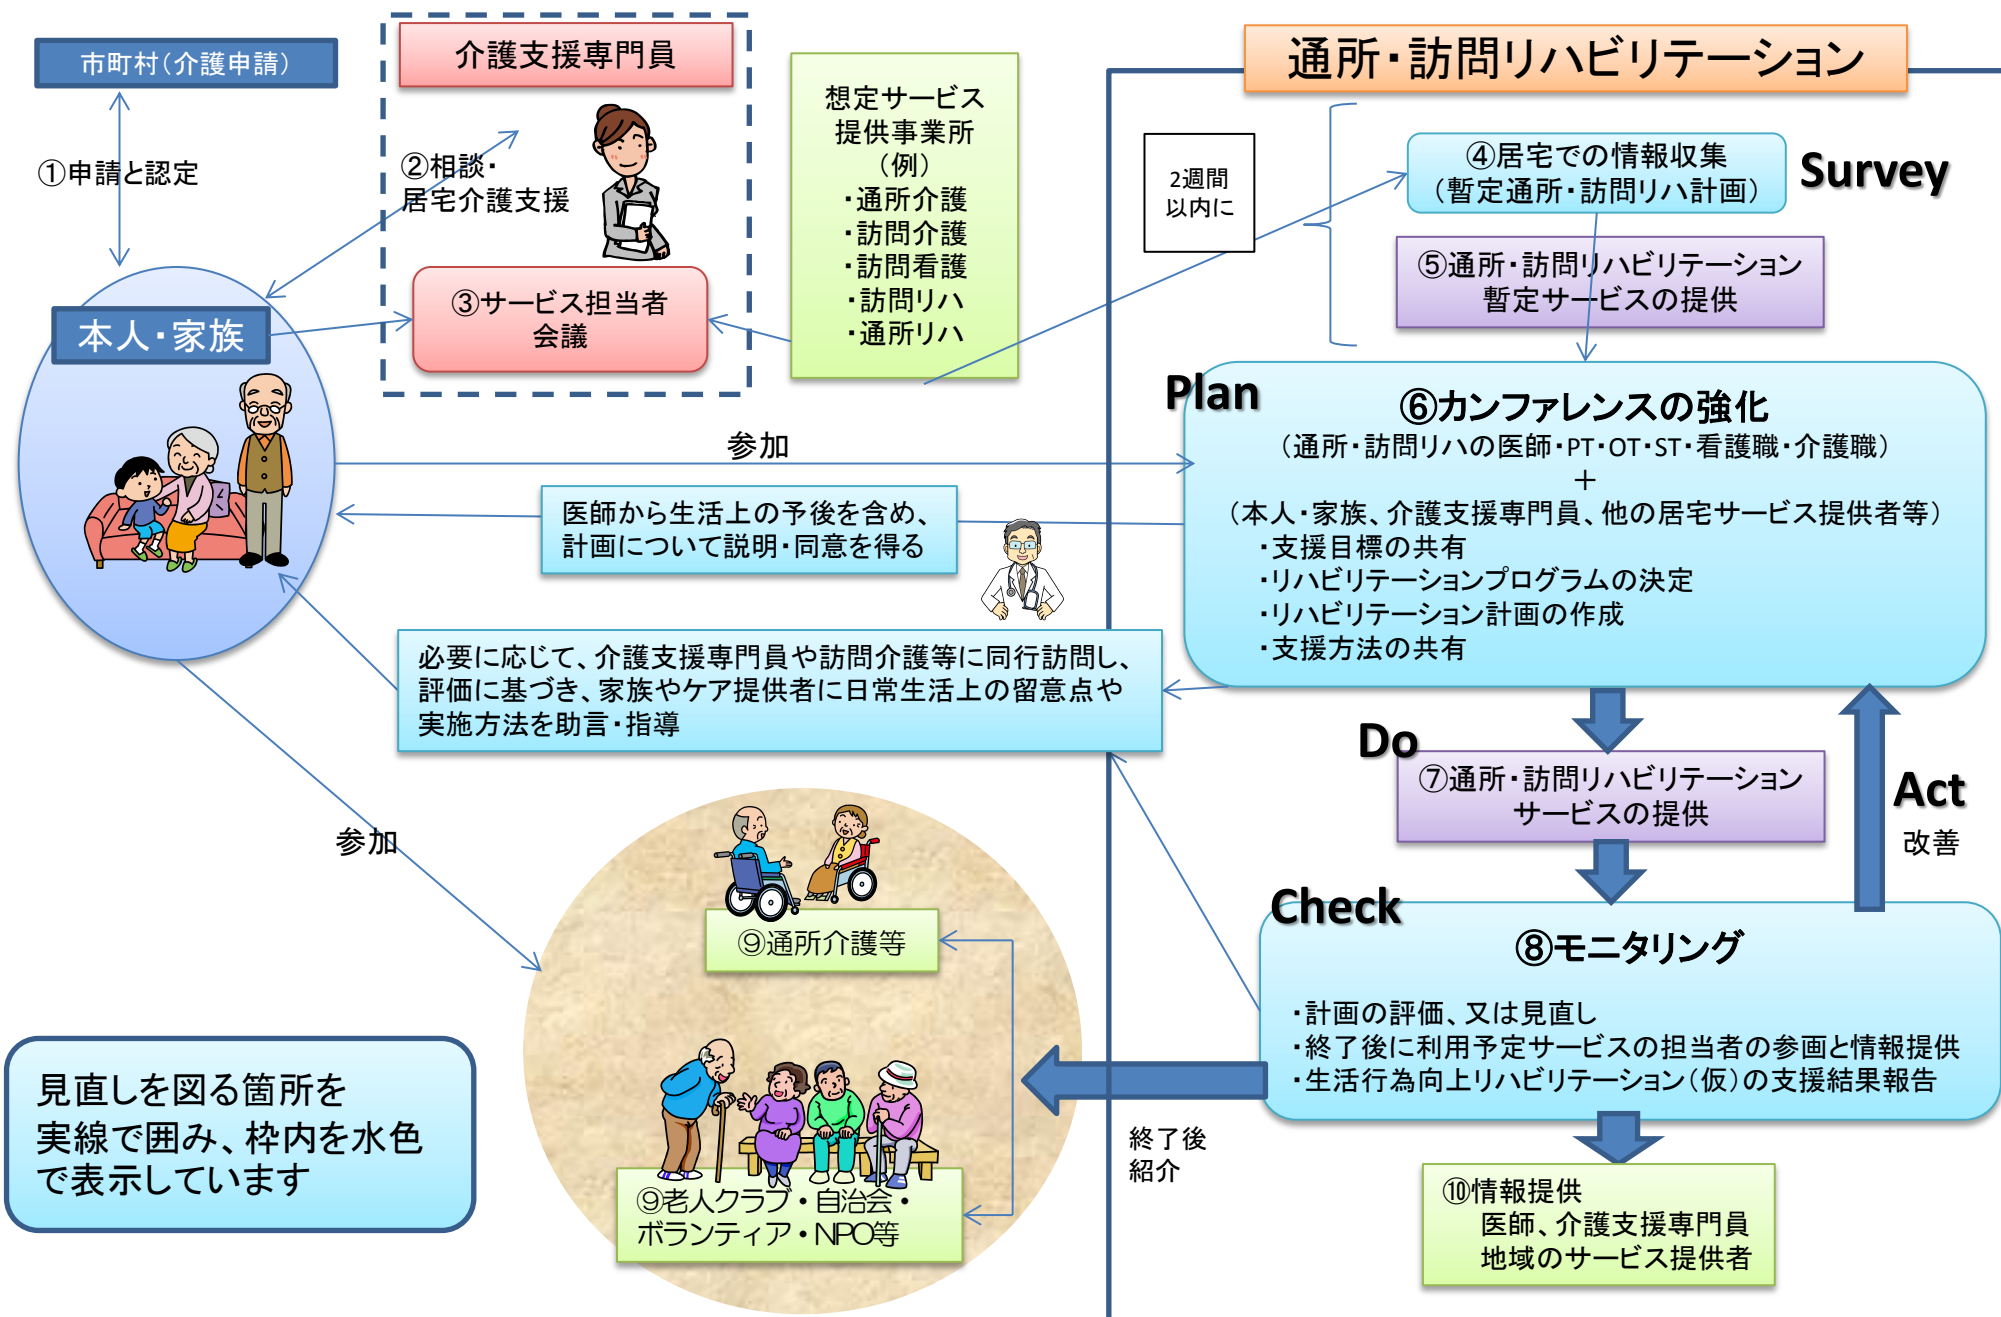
市町村（介護申請）

①申請と認定

介護支援専門員

②相談・
居宅介護支援

③サービス担当者
会議

想定サービス
提供事業所
（例）
・通所介護
・訪問介護
・訪問看護
・訪問リハ
・通所リハ

本人・家族

通所・訪問リハビリテーション

2週間
以内に

④居宅での情報収集
（暫定通所・訪問リハ計画）

Survey

⑤通所・訪問リハビリテーション
暫定サービスの提供

Plan

⑥カンファレンスの強化
（通所・訪問リハの医師・PT・OT・ST・看護職・介護職）
＋
（本人・家族、介護支援専門員、他の居宅サービス提供者等）
・支援目標の共有
・リハビリテーションプログラムの決定
・リハビリテーション計画の作成
・支援方法の共有

参加

医師から生活上の予後を含め、
計画について説明・同意を得る

必要に応じて、介護支援専門員や訪問介護等に同行訪問し、評価に基づき、家族やケア提供者に日常生活上の留意点や実施方法を助言・指導

Do

⑦通所・訪問リハビリテーション
サービスの提供

Act
改善

Check

⑧モニタリング

・計画の評価、又は見直し
・終了後に利用予定サービスの担当者の参画と情報提供
・生活行為向上リハビリテーション（仮）の支援結果報告

参加

⑨通所介護等

⑨老人クラブ・自治会・
ボランティア・NPO等

終了後
紹介

⑩情報提供
医師、介護支援専門員
地域のサービス提供者

見直しを図る箇所を
実線で囲み、枠内を水色
で表示しています